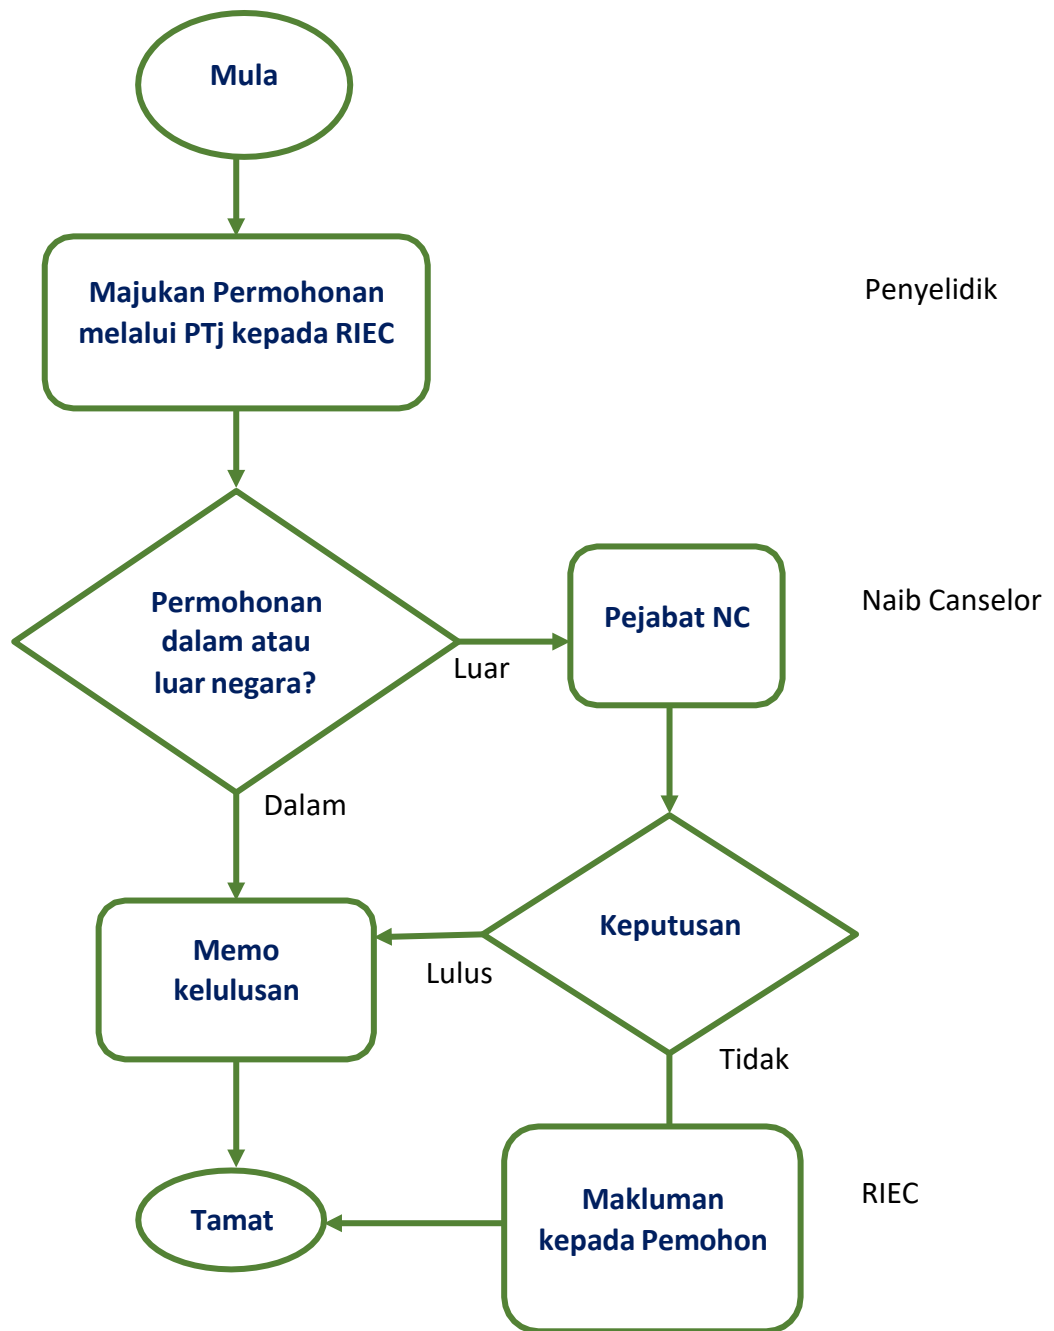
Mula

Majukan Permohonan melalui PTj kepada RIEC

Penyelidik

Permohonan dalam atau luar negara?

Luar

Pejabat NC

Naib Canselor

Dalam

Keputusan

Memo kelulusan

Lulus

Tidak

Tamat

Makluman kepada Pemohon

RIEC